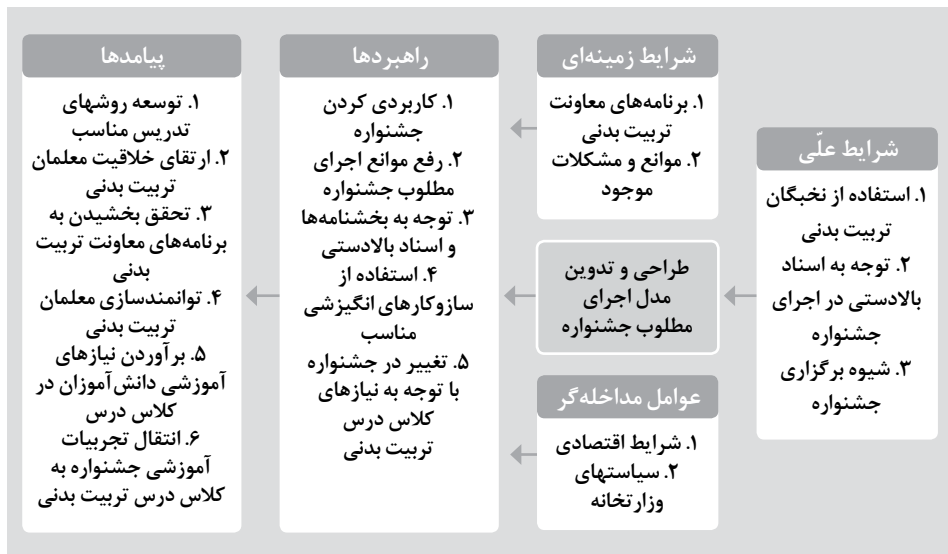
شرایط علّی
۱. استفاده از نخبگان تربیت بدنی
۲. توجه به اسناد بالادستی در اجرای جشنواره
۳. شیوه برگزاری جشنواره

شرایط زمینه‌ای
۱. برنامه‌های معاونت تربیت بدنی
۲. موانع و مشکلات موجود

طراحی و تدوین مدل اجرای مطلوب جشنواره

عوامل مداخله‌گر
۱. شرایط اقتصادی
۲. سیاستهای وزارتخانه

راهبردها
۱. کاربردی کردن جشنواره
۲. رفع موانع اجرای مطلوب جشنواره
۳. توجه به بخشنامه‌ها و اسناد بالادستی
۴. استفاده از سازوکارهای انگیزشی مناسب
۵. تغییر در جشنواره با توجه به نیازهای کلاس درس تربیت بدنی

پیامدها
۱. توسعه روشهای تدریس مناسب
۲. ارتقای خلاقیت معلمان تربیت بدنی
۳. تحقق بخشیدن به برنامه‌های معاونت تربیت بدنی
۴. توانمندسازی معلمان تربیت بدنی
۵. برآوردن نیازهای آموزشی دانش‌آموزان در کلاس درس
۶. انتقال تجربیات آموزشی جشنواره به کلاس درس تربیت بدنی